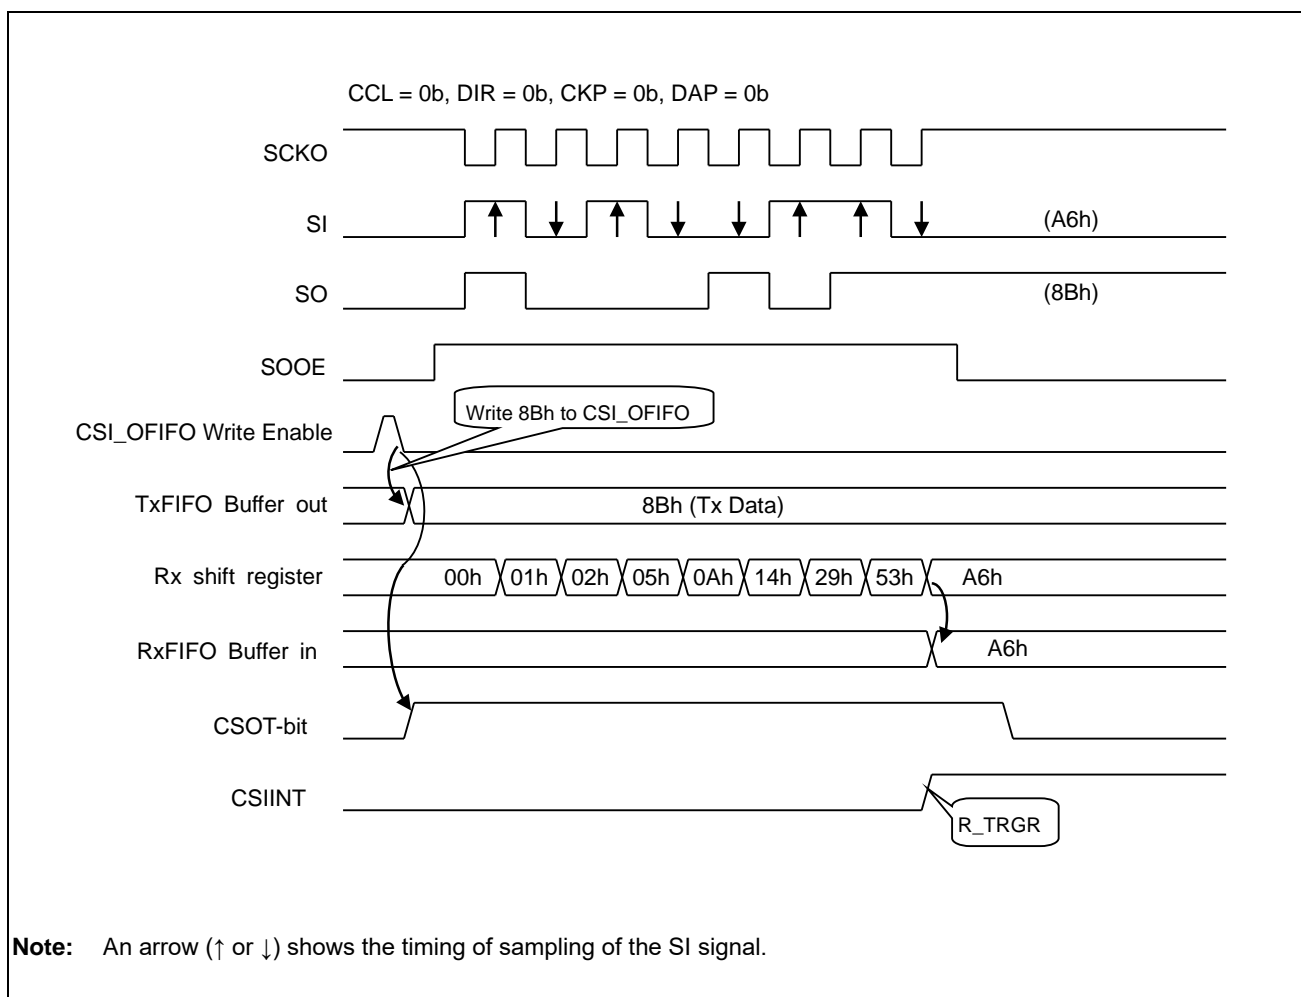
CCL = 0b, DIR = 0b, CKP = 0b, DAP = 0b

SCKO

SI

(A6h)

SO

(8Bh)

SOOE

Write 8Bh to CSI_OFIFO

CSI_OFIFO Write Enable

TxFIFO Buffer out

8Bh (Tx Data)

Rx shift register

00h 01h 02h 05h 0Ah 14h 29h 53h A6h

RxFIFO Buffer in

A6h

CSOT-bit

CSIINT

R_TRGR

**Note:** An arrow (↑ or ↓) shows the timing of sampling of the SI signal.